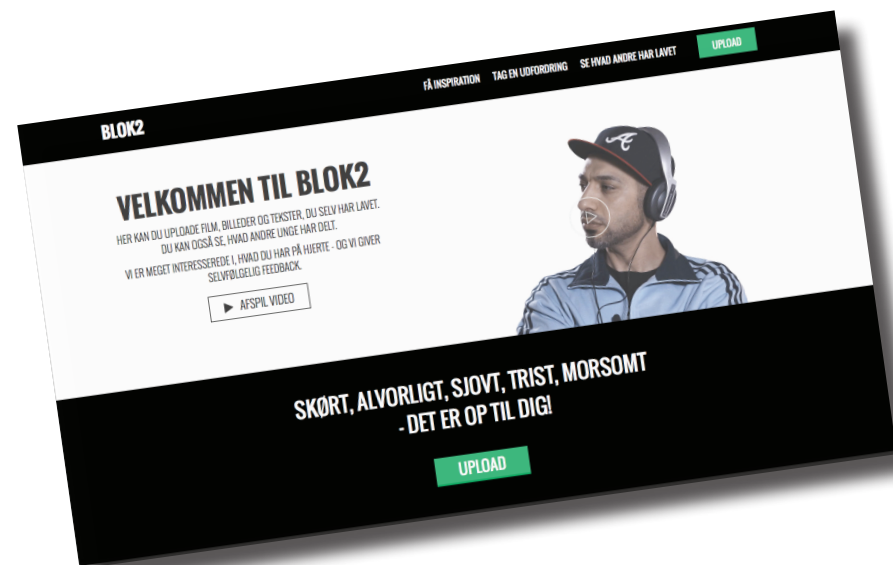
BLOK2

FÅ INSPIRATION TAG EN UDFORDRING SE HVAD ANDRE HAR LAVET UPLOAD

VELKOMMEN TIL BLOK2

HER KAN DU UPLOADE FILM, BILLEDER OG TEKSTER, DU SELV HAR LAVET. DU KAN OGSÅ SE, HVAD ANDRE UNGE HAR DELT.

VI ER MEGET INTERESSEREDE I, HVAD DU HAR PÅ HJERTE - OG VI GIVER SELVFØLGELIG FEEDBACK.

AFSPIL VIDEO

SKØRT, ALVORLIGT, SJOVT, TRIST, MORSOMT - DET ER OP TIL DIG!

UPLOAD